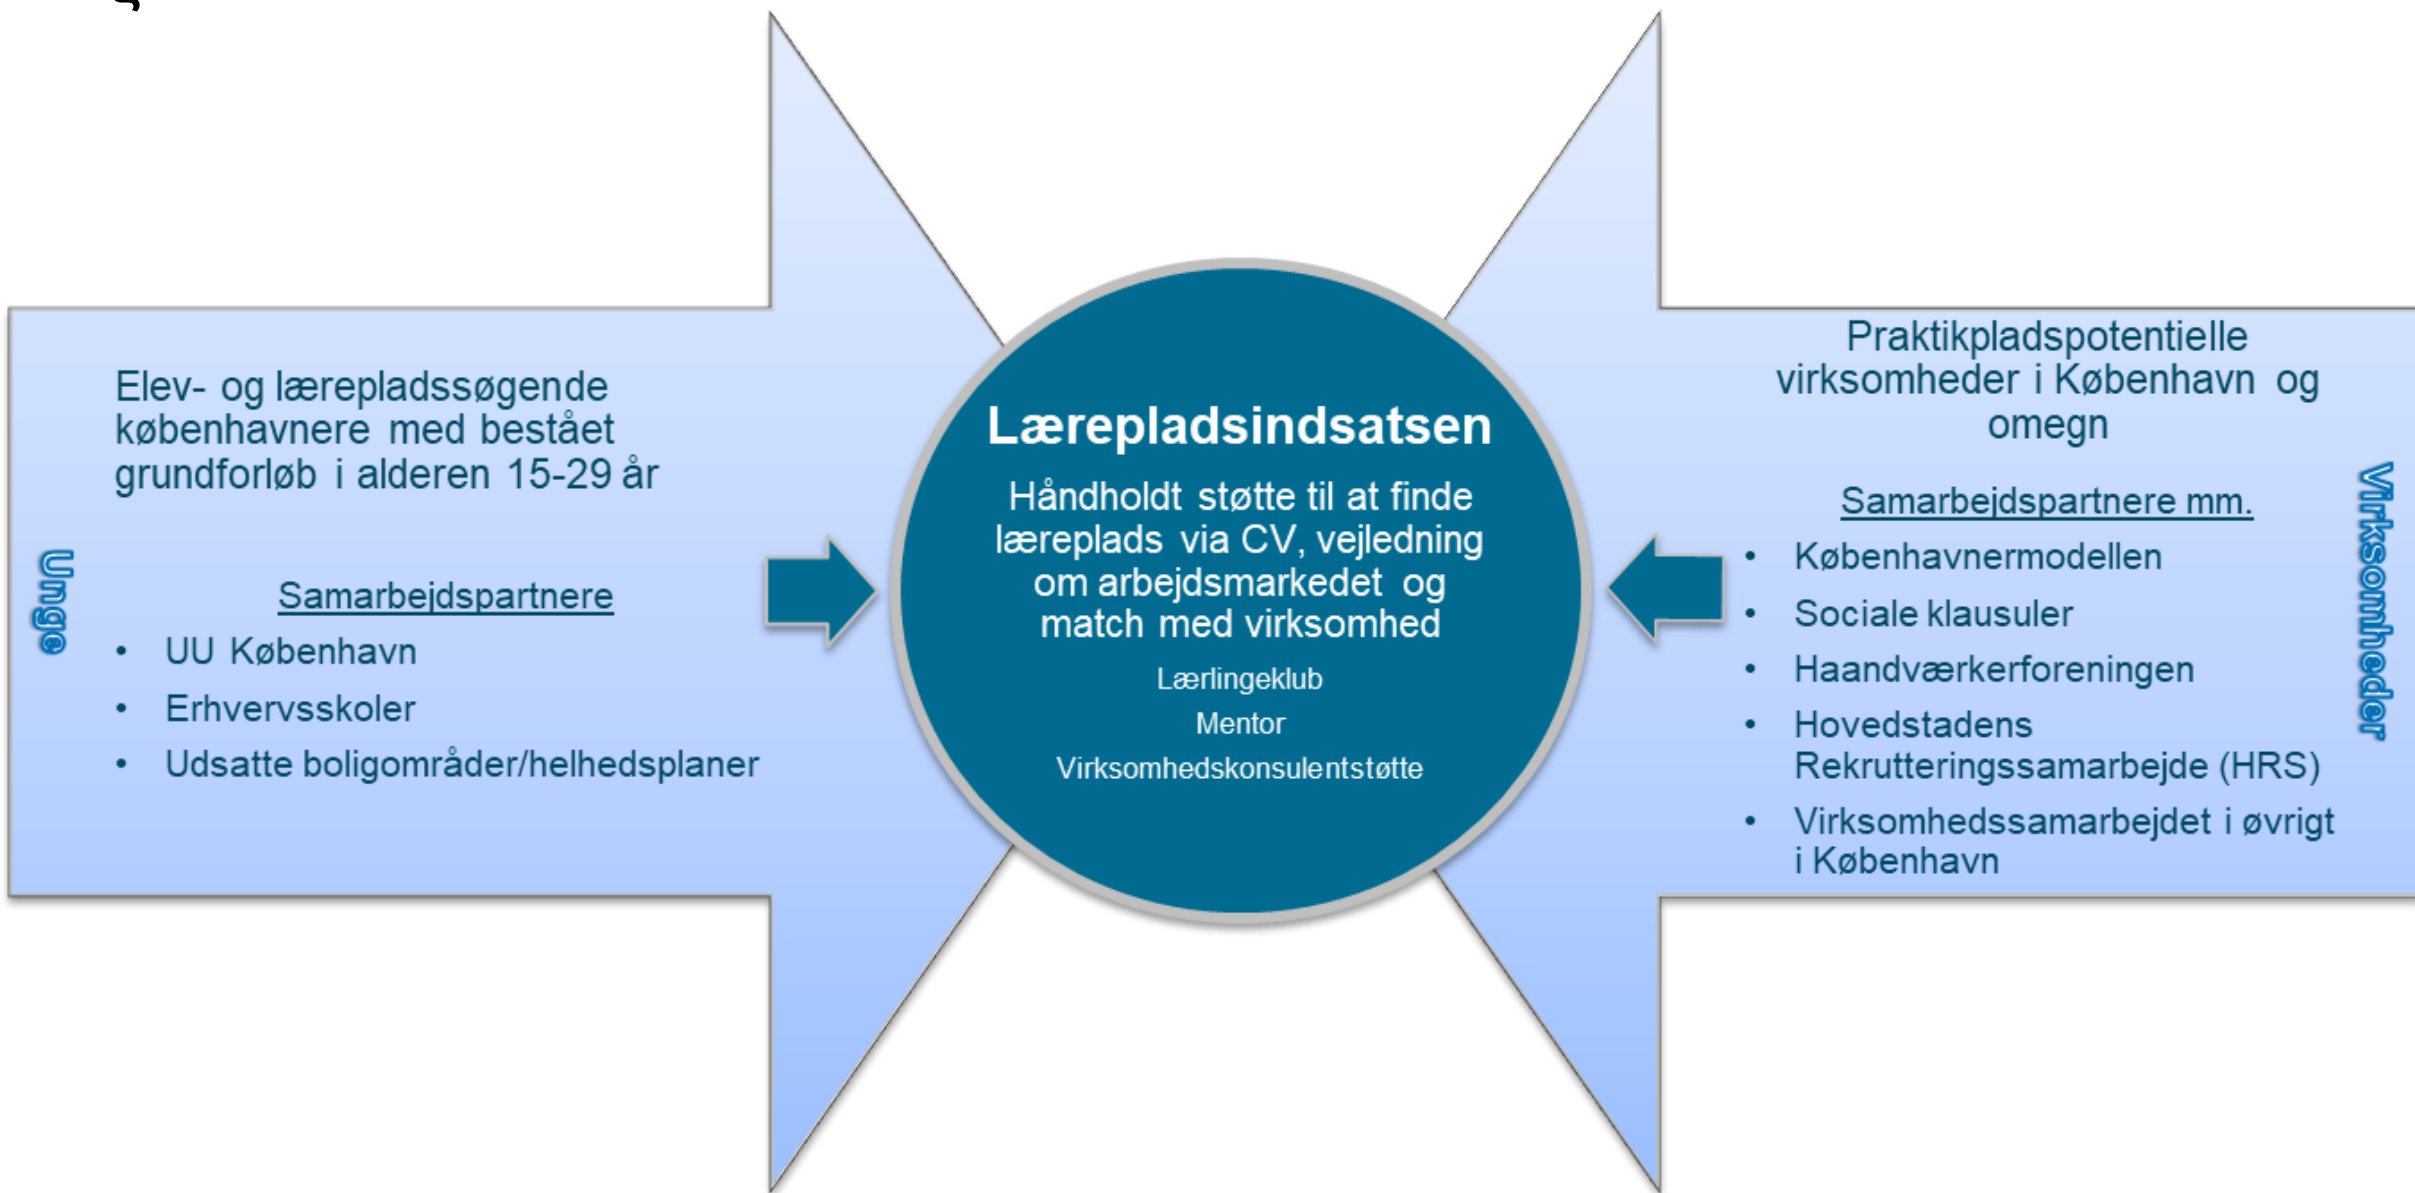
Unge

Elev- og lærepladssøgende københavnere med bestået grundforløb i alderen 15-29 år

Samarbejdspartnere

- UU København
- Erhvervsskoler
- Udsatte boligområder/helhedsplaner

Lærepladsindsatsen

Håndholdt støtte til at finde læreplads via CV, vejledning om arbejdsmarkedet og match med virksomhed

Lærlingeklub

Mentor

Virksomhedskonsulentstøtte

Praktikpladspotentielle virksomheder i København og omegn

Samarbejdspartnere mm.

- Københavnermodellen
- Sociale klausuler
- Haandværkerforeningen
- Hovedstadens Rekrutteringssamarbejde (HRS)
- Virksomhedssamarbejdet i øvrigt i København

Virksomheder